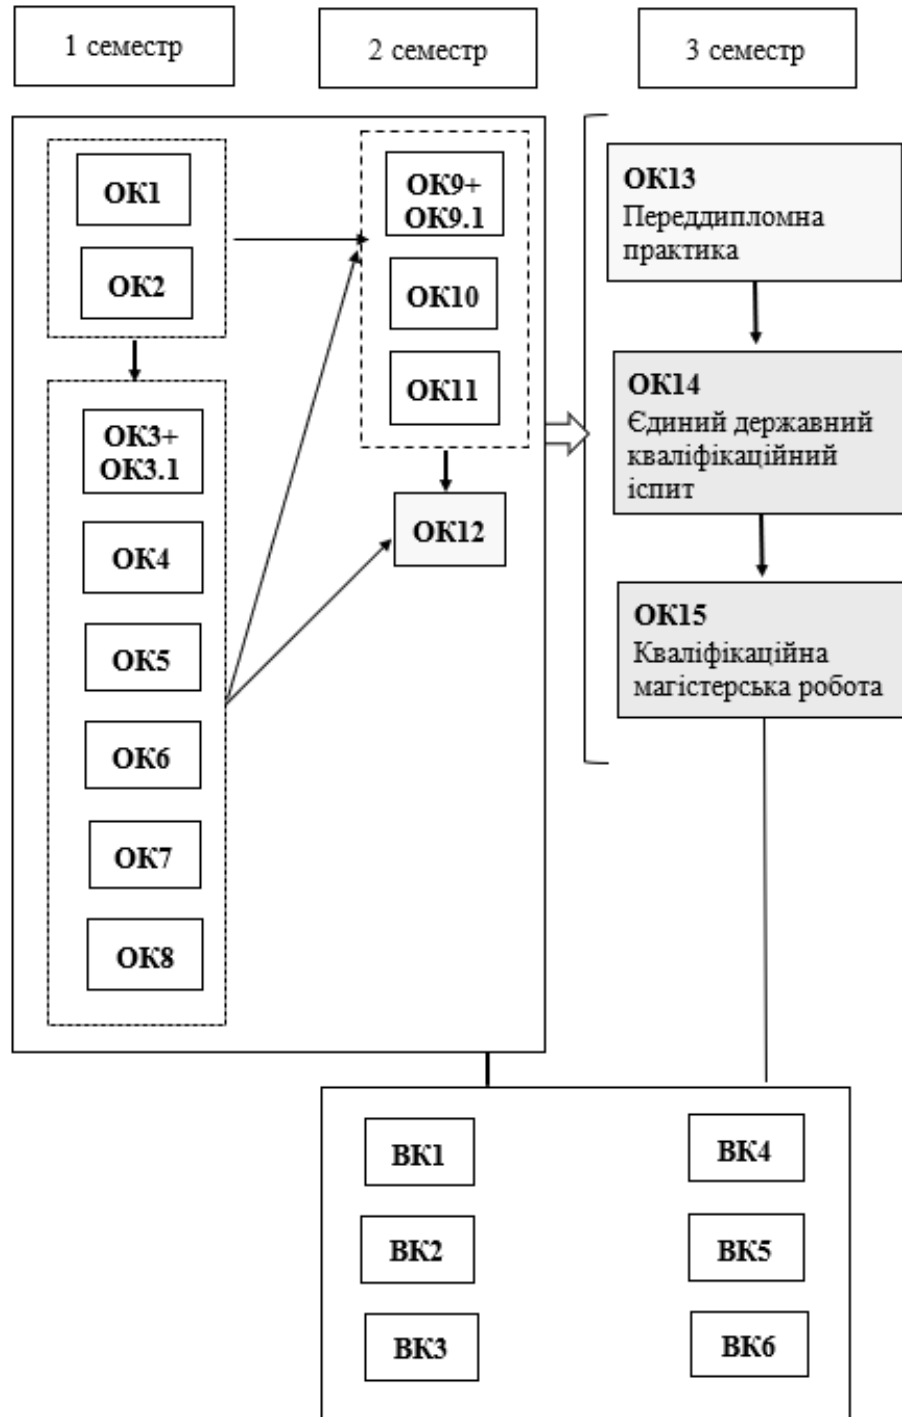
1 семестр

2 семестр

3 семестр

ОК1

ОК2

ОК3+ ОК3.1

ОК4

ОК5

ОК6

ОК7

ОК8

ОК9+ ОК9.1

ОК10

ОК11

ОК12

ОК13
Переддипломна практика

ОК14
Єдиний державний кваліфікаційний іспит

ОК15
Кваліфікаційна магістерська робота

ВК1

ВК2

ВК3

ВК4

ВК5

ВК6